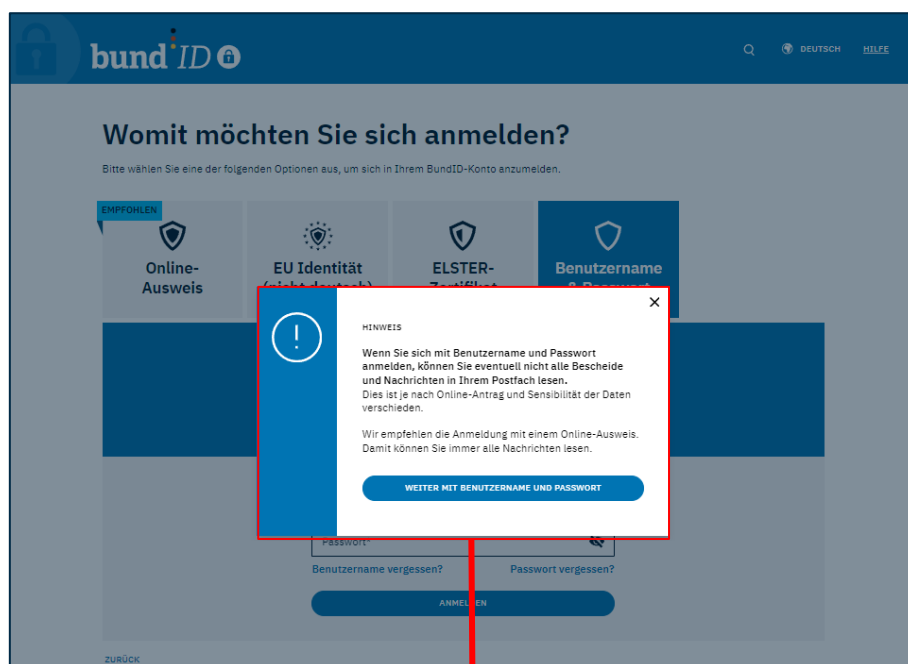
bund ID

DEUTSCH HILFE

Womit möchten Sie sich anmelden?

Bitte wählen Sie eine der folgenden Optionen aus, um sich in Ihrem BundID-Konto anzumelden.

EMPFOHLEN

Online-Ausweis

EU Identität (nicht deutsch)

ELSTER-Zertifikat

Benutzername & Passwort

HINWEIS

Wenn Sie sich mit Benutzername und Passwort anmelden, können Sie eventuell nicht alle Bescheide und Nachrichten in Ihrem Postfach lesen.
Dies ist je nach Online-Antrag und Sensibilität der Daten verschieden.

Wir empfehlen die Anmeldung mit einem Online-Ausweis. Damit können Sie immer alle Nachrichten lesen.

WEITER MIT BENUTZERNAME UND PASSWORT

Passwort*

Benutzername vergessen?

Passwort vergessen?

ANMELDEN

ZURÜCK